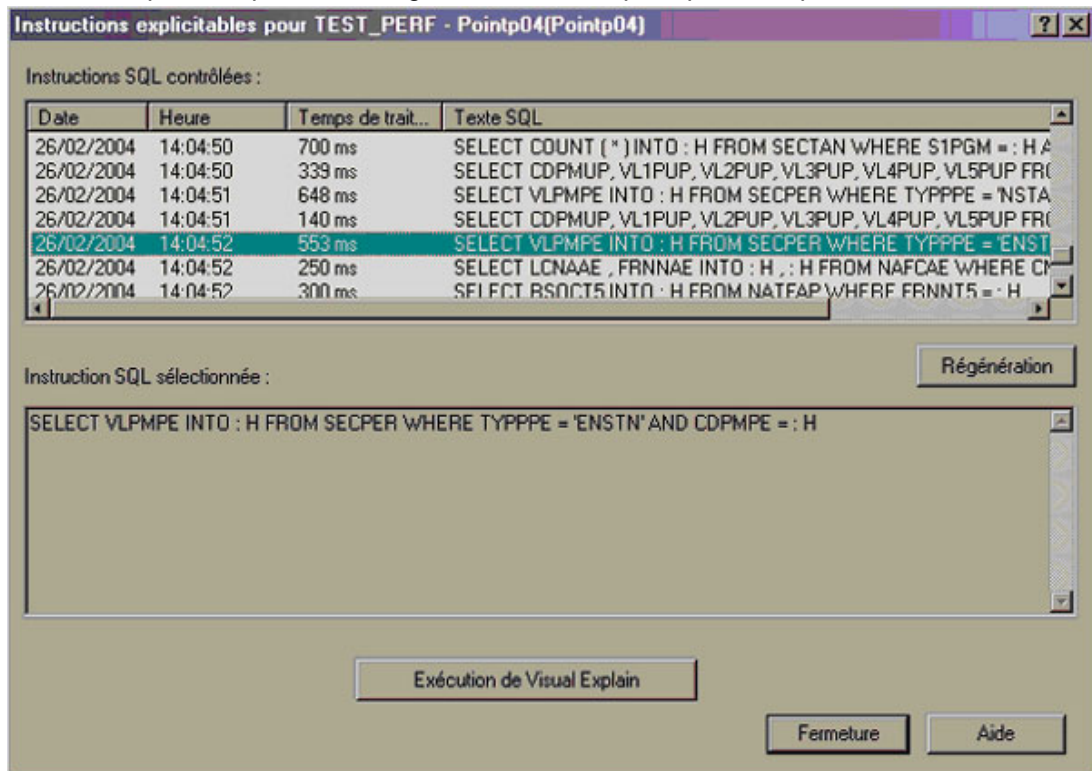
Instructions explicitables pour TEST_PERF - Pointp04(Pointp04)

?X

Instructions SQL contrôlées :

| Date | Heure | Temps de trait... | Texte SQL |
|---|---|---|---|
| 26/02/2004 | 14:04:50 | 700 ms | SELECT COUNT ( * ) INTO : H FROM SECTAN WHERE S1PGM = : H A |
| 26/02/2004 | 14:04:50 | 339 ms | SELECT CDPMUP, VL1PUP, VL2PUP, VL3PUP, VL4PUP, VL5PUP FR |
| 26/02/2004 | 14:04:51 | 648 ms | SELECT VLPMPE INTO : H FROM SECPER WHERE TYPPPE = 'NSTA |
| 26/02/2004 | 14:04:51 | 140 ms | SELECT CDPMUP, VL1PUP, VL2PUP, VL3PUP, VL4PUP, VL5PUP FR |
| 26/02/2004 | 14:04:52 | 553 ms | SELECT VLPMPE INTO : H FROM SECPER WHERE TYPPPE = 'ENST |
| 26/02/2004 | 14:04:52 | 250 ms | SELECT LCNAAE , FRNNAE INTO : H , : H FROM NAFCAE WHERE C |
| 26/02/2004 | 14:04:52 | 300 ms | SELECT RSOCT5 INTO : H FROM NATFAP WHERE FRNNT5 = : H |

Instruction SQL sélectionnée :

Régénération

SELECT VLPMPE INTO : H FROM SECPER WHERE TYPPPE = 'ENSTN' AND CDPMPE = : H

Exécution de Visual Explain

Fermeture

Aide